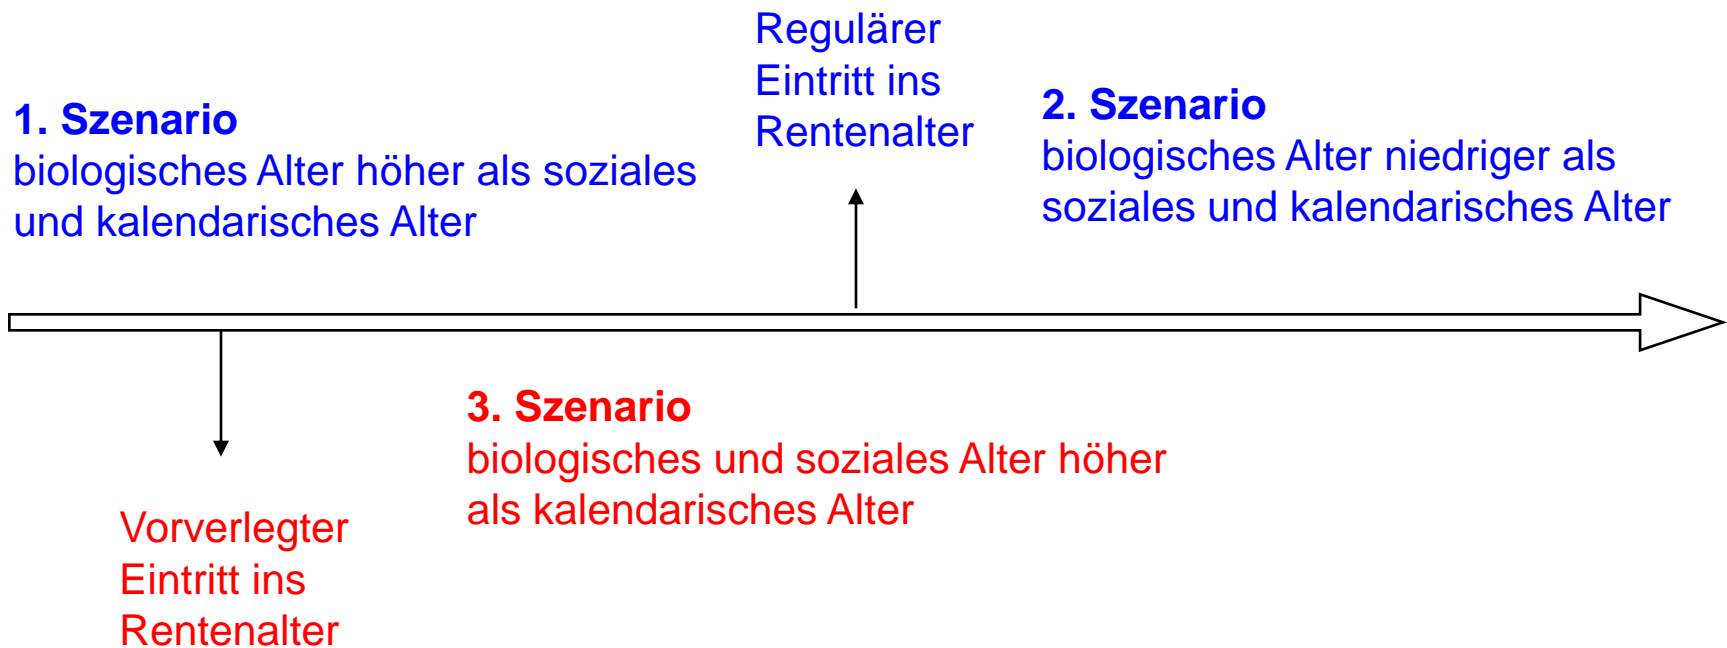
Regulärer Eintritt ins Rentenalter

1. Szenario
biologisches Alter höher als soziales und kalendarisches Alter

2. Szenario
biologisches Alter niedriger als soziales und kalendarisches Alter

3. Szenario
biologisches und soziales Alter höher als kalendarisches Alter

Vorverlegter Eintritt ins Rentenalter